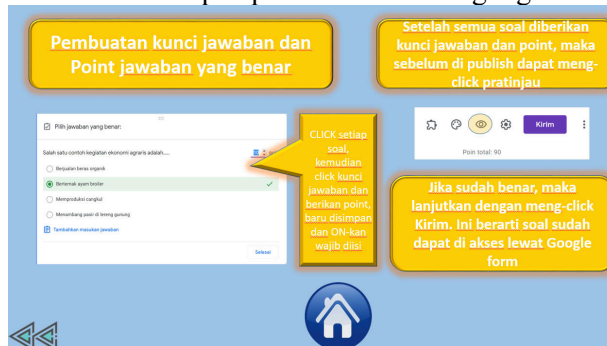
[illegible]

Pembuatan kunci jawaban dan Point jawaban yang benar

Setelah semua soal diberikan kunci jawaban dan point, maka sebelum di publish dapat meng-click pratinjau

Pilih jawaban yang benar:

Salah satu contoh kegiatan ekonomi agraris adalah.....

Berjualan beras organik

Beternak ayam broiler

Memproduksi cangkul

Menanbang pasir di lereng gunung

Tambahkan masukan jawaban

Selesai

CLICK setiap soal, kemudian click kunci jawaban dan berikan point, baru disimpan dan ON-kan wajib diisi

Kirim

Poin total: 90

Jika sudah benar, maka lanjutkan dengan meng-click Kirim. Ini berarti soal sudah dapat di akses lewat Google form